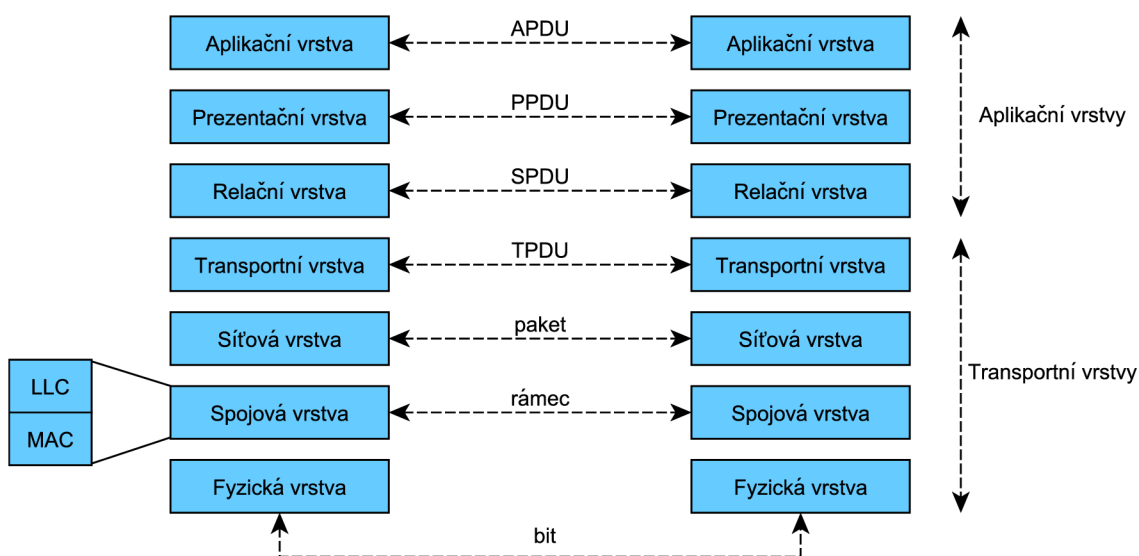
Aplikační vrstva
APDU
Aplikační vrstva

Prezentační vrstva
PPDU
Prezentační vrstva

Aplikační vrstvy

Relační vrstva
SPDU
Relační vrstva

Transportní vrstva
TPDU
Transportní vrstva

Síťová vrstva
paket
Síťová vrstva

LLC
MAC

Spojová vrstva
rámec
Spojová vrstva

Transportní vrstvy

Fyzická vrstva
Fyzická vrstva

bit